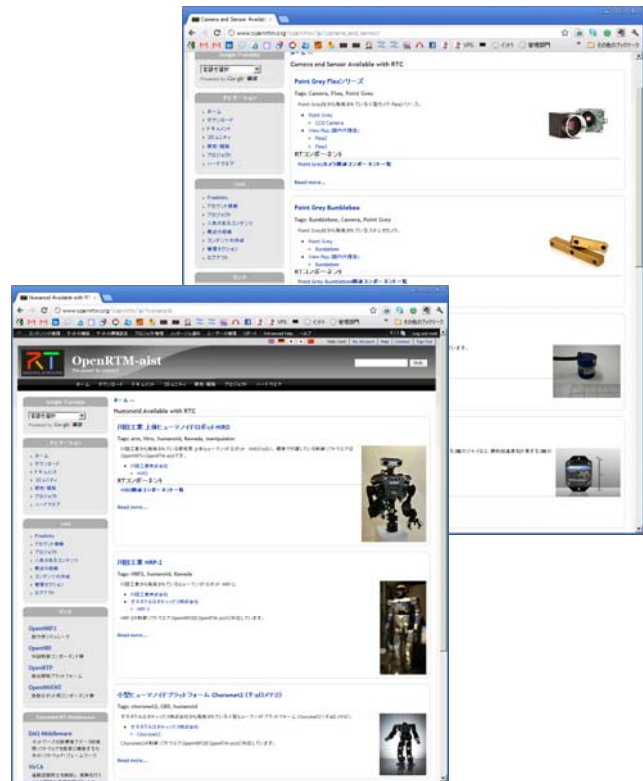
Camera and Sensor Availab

www.openrtm.org

Google Translate

Powered by Google 翻訳

ナビゲーション

ホーム
ダウンロード
ドキュメント
コミュニティ
開発/研究
プロジェクト
ハードウエア

Camera and Sensor Available with RTC

Point Grey Fleaシリーズ

Tags: Camera, Flea, Point Grey

Point Grey
CCD Camera
View Rep.
Flea2
Flea3

RTコンポーネント

Read more...

Point Grey Bumblebee

Tags: Bumblebee, Camera, Point Grey

Point Grey
Bumblebee
View Rep.
Bumblebee

RTコンポーネント

Read more...

Humanoid Available with RT

www.openrtm.org

OpenRTM-aist

The power to connect

ホーム ダウンロード ドキュメント コミュニティ 開発/研究 プロジェクト ハードウエア

Google Translate

Powered by Google 翻訳

ナビゲーション

ホーム
ダウンロード
ドキュメント
コミュニティ
開発/研究
プロジェクト
ハードウエア

Humanoid Available with RTC

川田工業 上体ヒューマノイドロボット HIRO

Tags: arm, Hiro, humanoid, Kawada, manipulator

川田工業株式会社
HIRO

RTコンポーネント

Read more...

川田工業 HRP-2

Tags: HRP2, humanoid, Kawada

川田工業株式会社
HRP-2

Read more...

小型ヒューマノイドプラットフォーム Choromet2 (チョロメテ2)

Tags: choromet2, GBS, humanoid

Choromet2

Read more...

OpenHRP3
OpenRTP
OpenHRI
OpenINVENT

DAQ-Middleware

VxCA